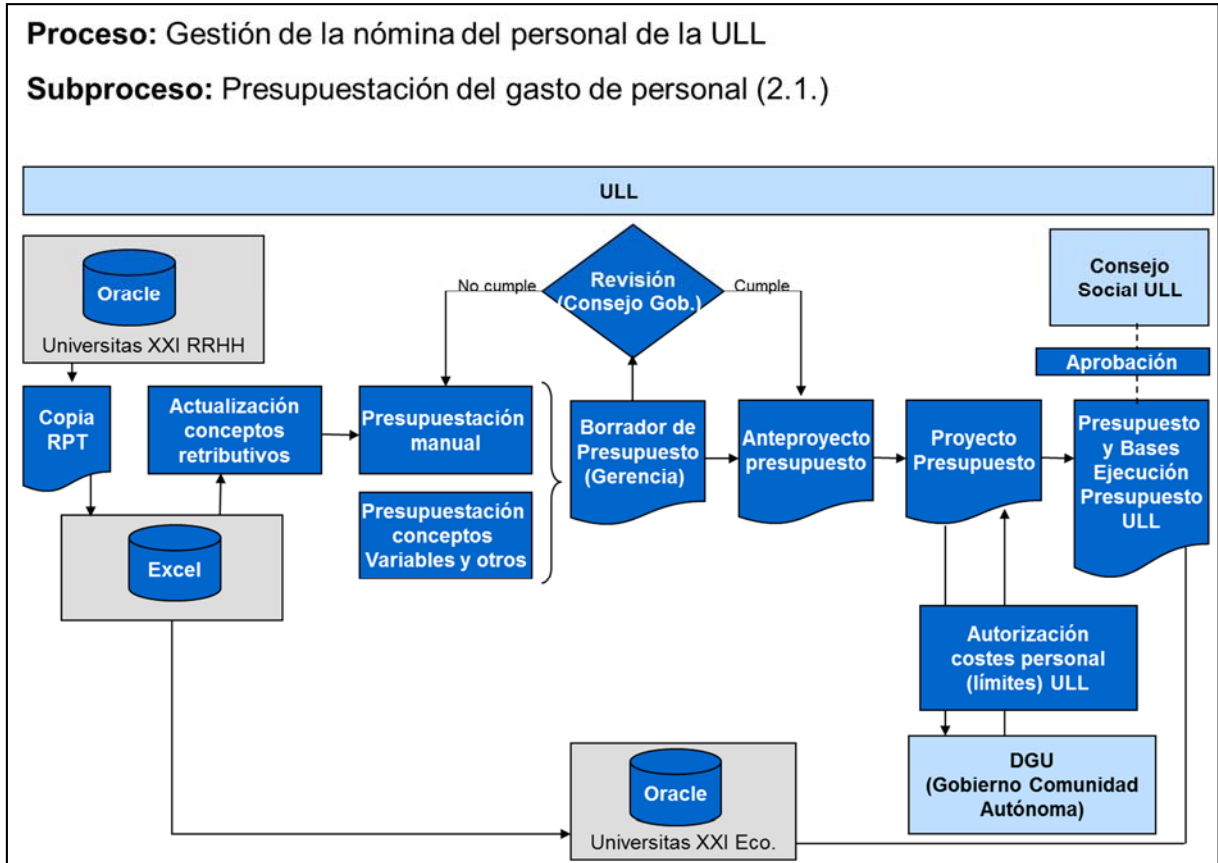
**Proceso:** Gestión de la nómina del personal de la ULL

**Subproceso:** Presupuestación del gasto de personal (2.1.)

ULL

Oracle

Universitas XXI RRHH

Copia RPT

Actualización conceptos retributivos

Excel

No cumple

Revisión (Consejo Gob.)

Cumple

Presupuestación manual

Presupuestación conceptos Variables y otros

Borrador de Presupuesto (Gerencia)

Anteproyecto presupuesto

Proyecto Presupuesto

Consejo Social ULL

Aprobación

Presupuesto y Bases Ejecución Presupuesto ULL

Autorización costes personal (límites) ULL

DGU (Gobierno Comunidad Autónoma)

Oracle

Universitas XXI Eco.